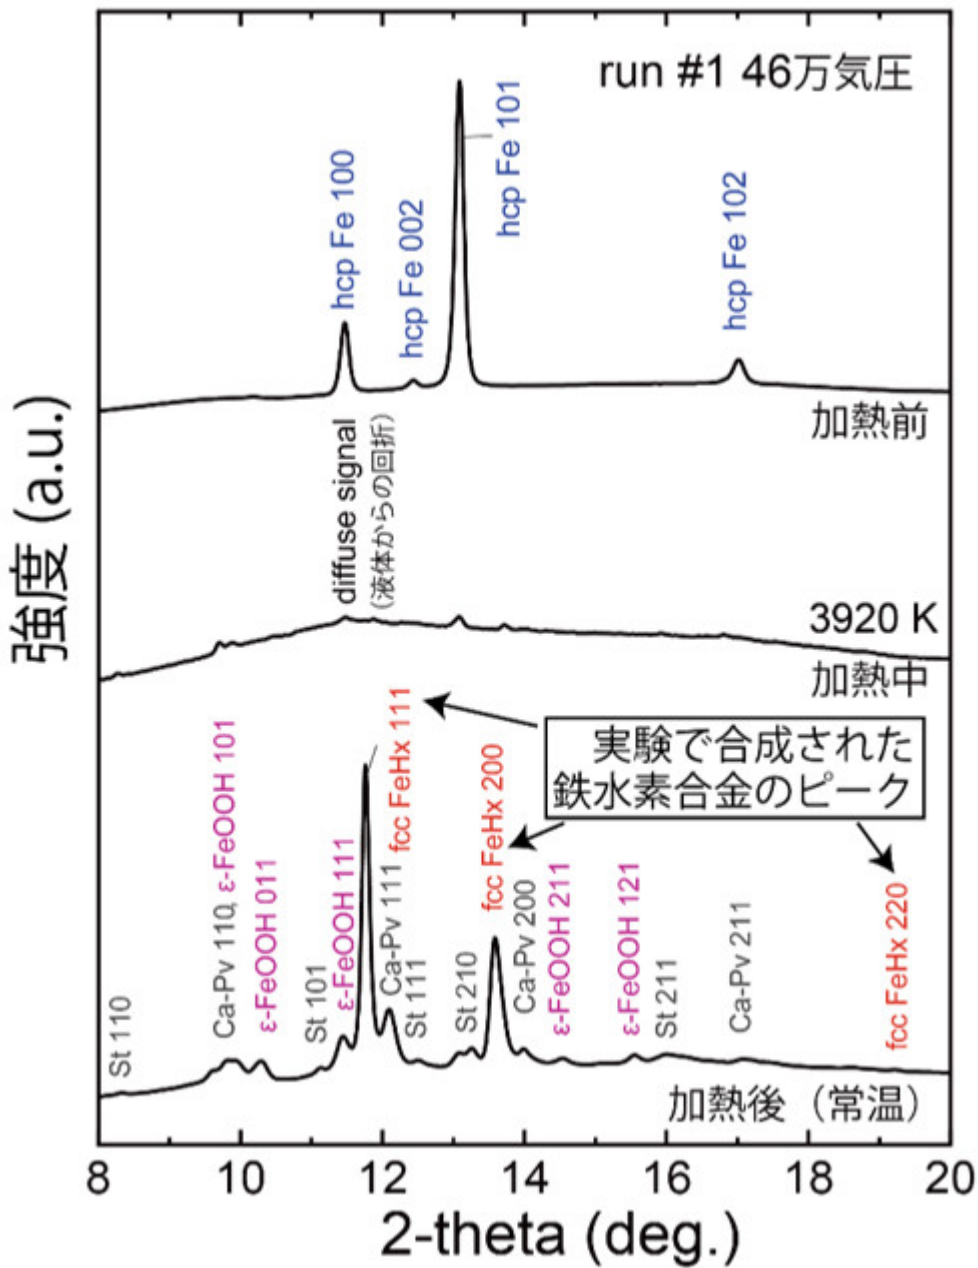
run #1 46万気圧

hcp Fe 100
hcp Fe 002
hcp Fe 101
hcp Fe 102

加熱前

diffuse signal
(液体からの回折)

3920 K
加熱中

実験で合成された
鉄水素合金のピーク

St 110
Ca-Pv 110, ε-FeOOH 101
ε-FeOOH 011
St 101
ε-FeOOH 111
Ca-Pv 111
St 111
fcc FeHx 111
St 210
fcc FeHx 200
Ca-Pv 200
ε-FeOOH 211
ε-FeOOH 121
St 211
Ca-Pv 211
fcc FeHx 220

加熱後（常温）

強度 (a.u.)

8
10
12
14
16
18
20
2-theta (deg.)